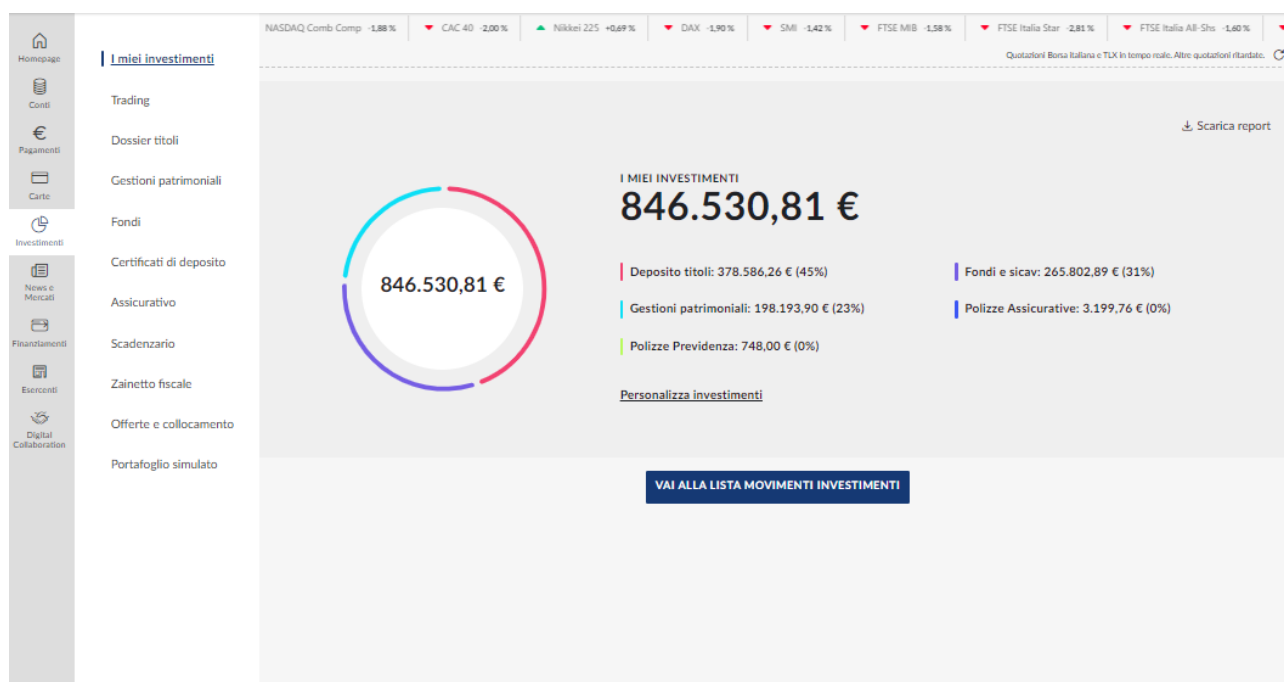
Homepage
Conti
€
Pagamenti
Carte
Investimenti
News e Mercati
Finanziamenti
Esercenti
Digital Collaboration

I miei investimenti
Trading
Dossier titoli
Gestioni patrimoniali
Fondi
Certificati di deposito
Assicurativo
Scadenzario
Zainetto fiscale
Offerte e collocamento
Portafoglio simulato

NASDAQ Comb Comp -1,88 % CAC 40 -2,00 % Nikkei 225 +0,69 % DAX -1,90 % SMI -1,42 % FTSE MIB -1,58 % FTSE Italia Star -2,81 % FTSE Italia All-Shs -1,60 %

Quotazioni Borsa Italiana e TLX in tempo reale. Altre quotazioni ritardate.

Scarica report

846.530,81 €

I MIEI INVESTIMENTI
846.530,81 €

Deposito titoli: 378.586,26 € (45%)
Fondi e sicav: 265.802,89 € (31%)
Gestioni patrimoniali: 198.193,90 € (23%)
Polizze Assicurative: 3.199,76 € (0%)
Polizze Previdenza: 748,00 € (0%)

Personalizza investimenti

VAI ALLA LISTA MOVIMENTI INVESTIMENTI